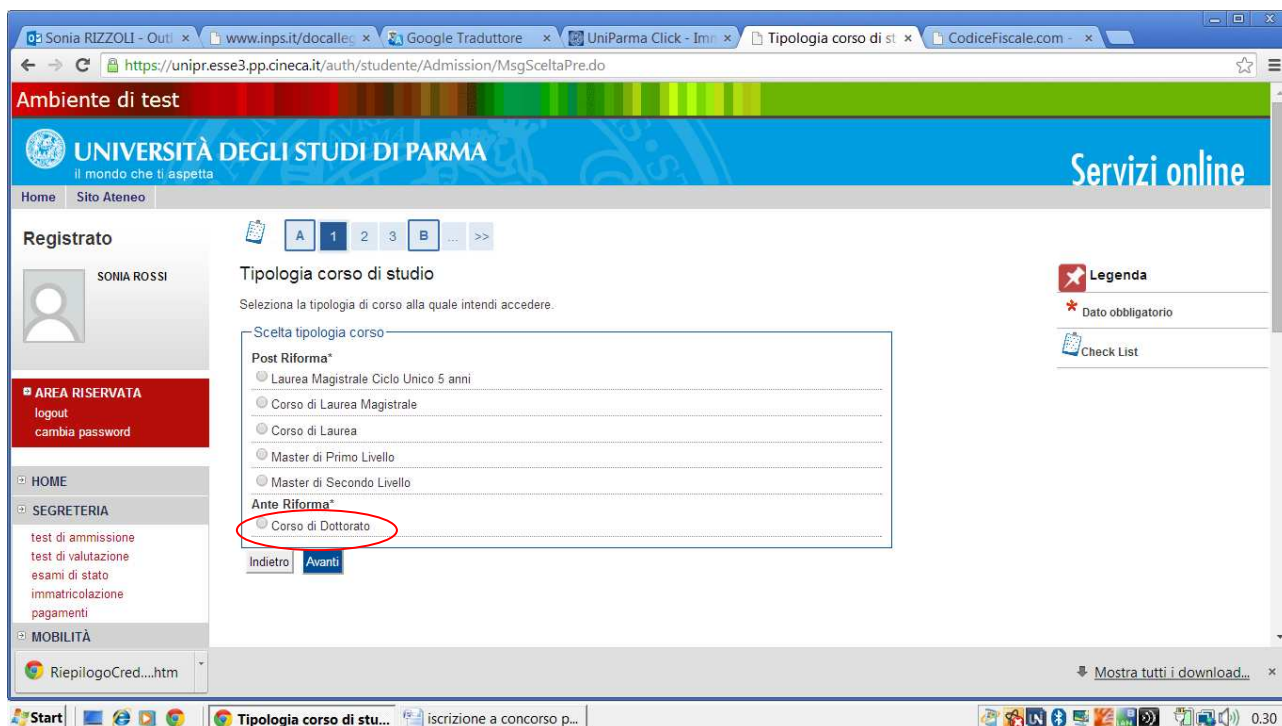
Sonia RIZZOLI - Outl × www.inps.it/docalleg × Google Traduttore × UniParma Click - Imm × Tipologia corso di st × CodiceFiscale.com - ×

https://unipr.esse3.pp.cineca.it/auth/studente/Admission/MsgSceltaPre.do

Ambiente di test

UNIVERSITÀ DEGLI STUDI DI PARMA
il mondo che ti aspetta

Servizi online

Home Sito Ateneo

Registrato

SONIA ROSSI

AREA RISERVATA
logout
cambia password

HOME
SEGRETERIA
test di ammissione
test di valutazione
esami di stato
immatricolazione
pagamenti
MOBILITÀ

A 1 2 3 B ... >>

Tipologia corso di studio

Seleziona la tipologia di corso alla quale intendi accedere.

Scelta tipologia corso

Post Riforma*
Laurea Magistrale Ciclo Unico 5 anni
Corso di Laurea Magistrale
Corso di Laurea
Master di Primo Livello
Master di Secondo Livello
Ante Riforma*
Corso di Dottorato

Indietro Avanti

Legenda
* Dato obbligatorio
Check List

RiepilogoCred....htm

Mostra tutti i download... ×

Start Tipologia corso di stu... iscrizione a concorso p... 0.30